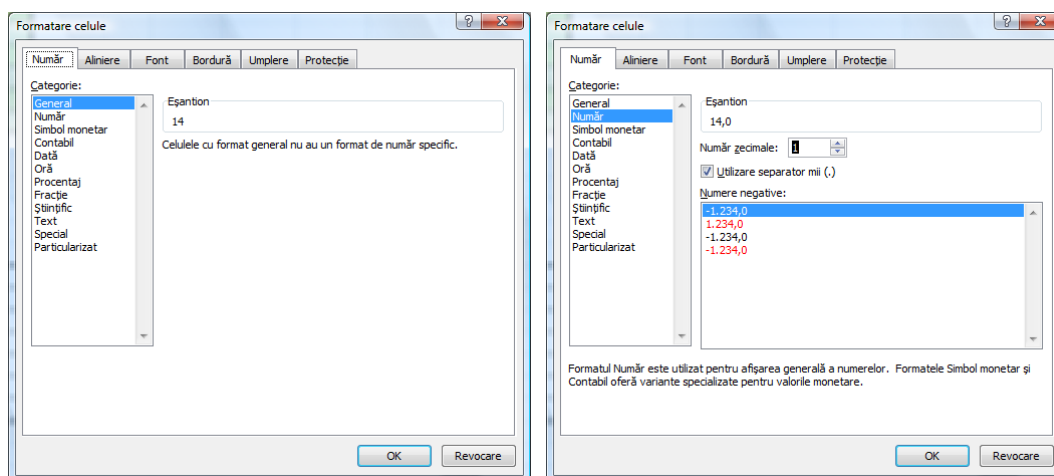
Formatare celule

?

X

Număr | Aliniere | Font | Bordură | Umplere | Protecție

Categorie:

General
Număr
Simbol monetar
Contabil
Dată
Oră
Procentaj
Fracție
Științific
Text
Special
Particularizat

Eșantion

14

Celulele cu format general nu au un format de număr specific.

OK

Revocare

Formatare celule

?

X

Număr | Aliniere | Font | Bordură | Umplere | Protecție

Categorie:

General
Număr
Simbol monetar
Contabil
Dată
Oră
Procentaj
Fracție
Științific
Text
Special
Particularizat

Eșantion

14,0

Număr zecimale: 1

Utilizare separator mii (.)

Numere negative:

-1.234,0
1.234,0
-1.234,0
-1.234,0

Formatul Număr este utilizat pentru afișarea generală a numerelor. Formatele Simbol monetar și Contabil oferă variante specializate pentru valorile monetare.

OK

Revocare